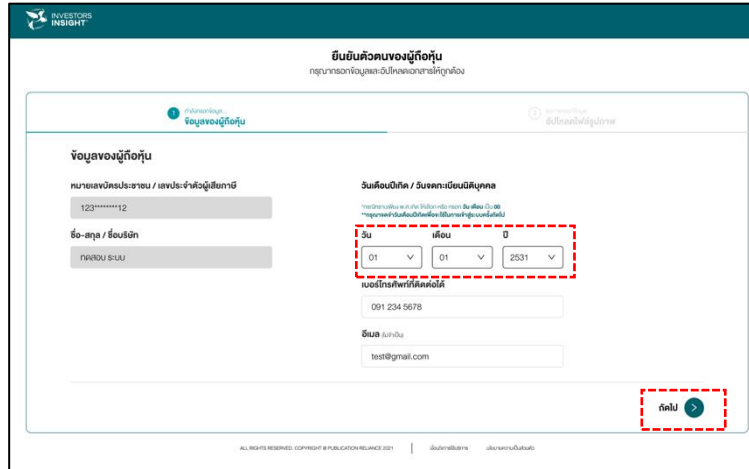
INVESTORS INSIGHT

ยืนยันตัวตนของผู้ถือหุ้น

กรุณากรอกข้อมูลและอัปโหลดเอกสารให้ถูกต้อง

1 กำลังกรอกข้อมูล... ข้อมูลของผู้ถือหุ้น

2 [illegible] อัปโหลดไฟล์รูปภาพ

ข้อมูลของผู้ถือหุ้น

หมายเลขบัตรประชาชน / เลขประจำตัวผู้เสียภาษี

123*******12

ชื่อ-สกุล / ชื่อบริษัท

ทดสอบ ระบบ

วันเดือนปีเกิด / วันจดทะเบียนนิติบุคคล

*กรณีทราบเพียง พ.ศ.เกิด ให้เลือกหรือ กรอก วัน เดือน เป็น 00 **กรุณาจดจำวันเดือนปีเกิดเพื่อจะใช้ในการเข้าสู่ระบบครั้งถัดไป

วัน 01

เดือน 01

ปี 2531

เบอร์โทรศัพท์ที่ติดต่อได้

091 234 5678

อีเมล (ไม่จำเป็น)

test@gmail.com

ถัดไป

ALL RIGHTS RESERVED. COPYRIGHT © PUBLICATION RELIANCE 2021 | ข้อกำหนดการใช้บริการ | นโยบายความเป็นส่วนตัว